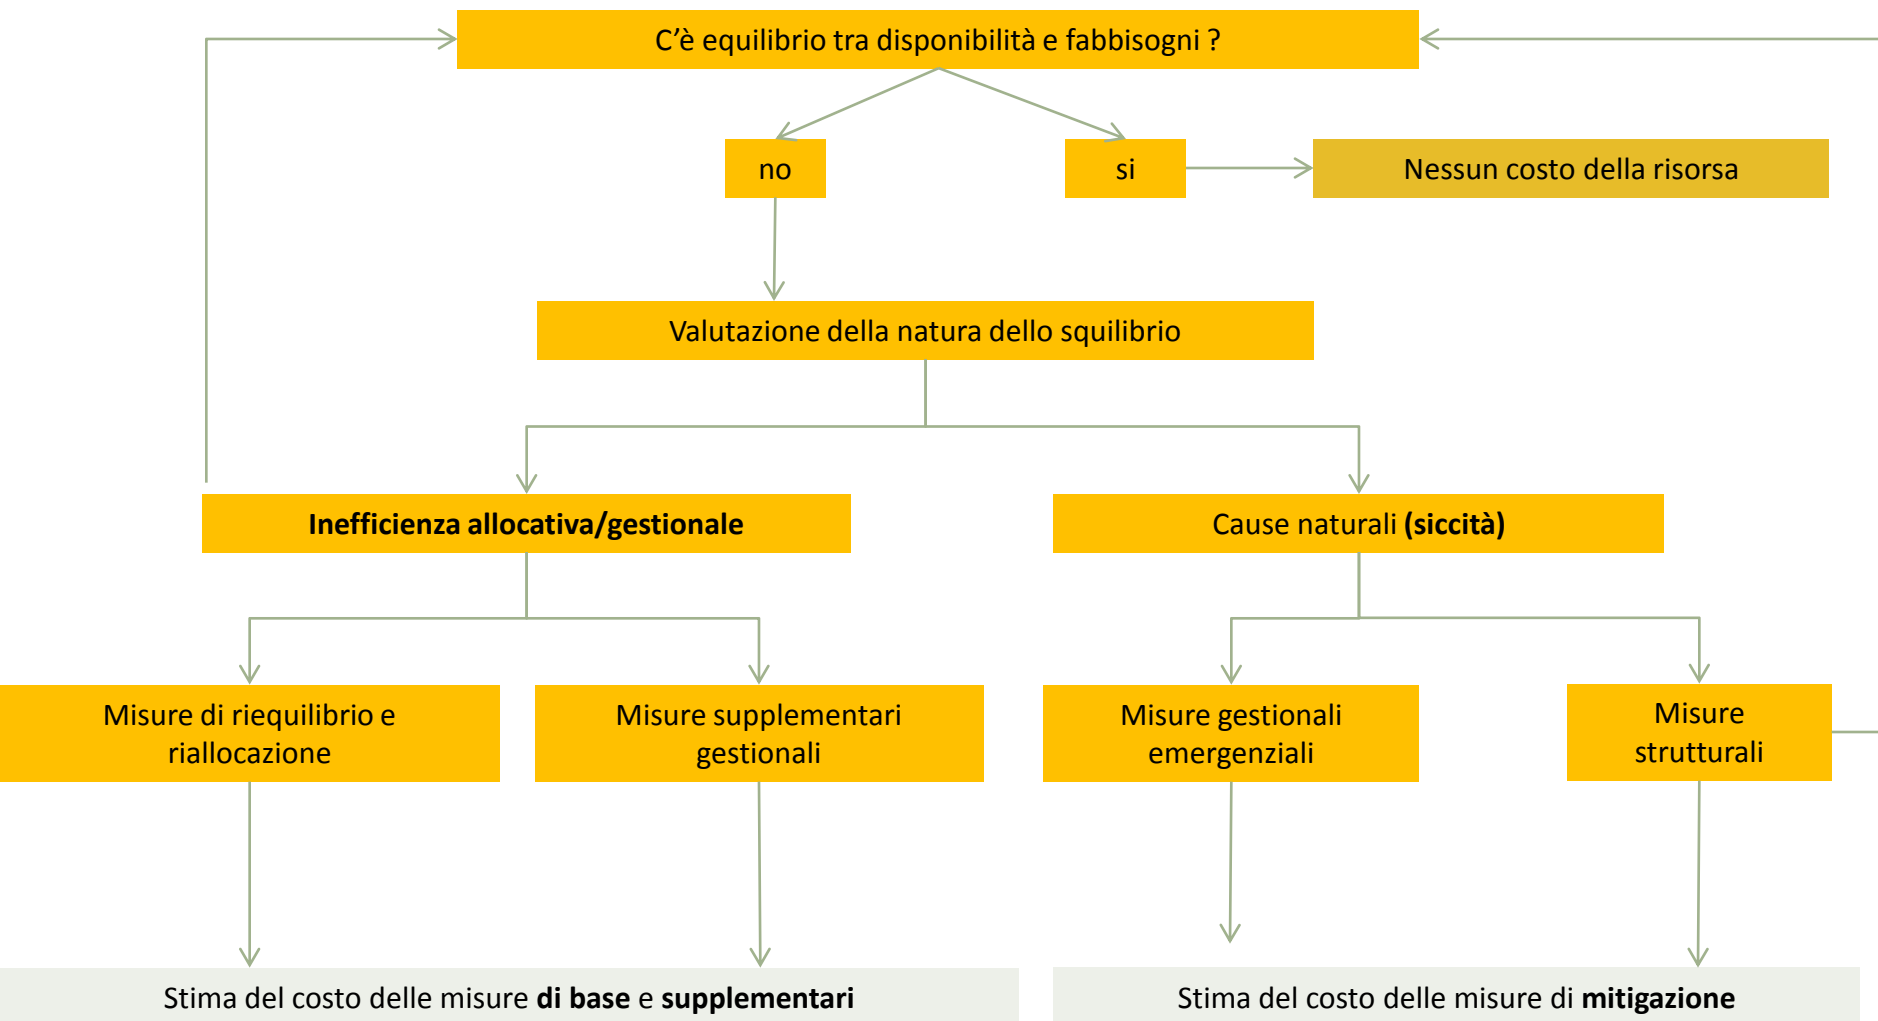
C’è equilibrio tra disponibilità e fabbisogni ?

no

si

Nessun costo della risorsa

Valutazione della natura dello squilibrio

**Inefficienza allocativa/gestionale**

Cause naturali **(siccità)**

Misure di riequilibrio e riallocazione

Misure supplementari gestionali

Misure gestionali emergenziali

Misure strutturali

Stima del costo delle misure **di base** e **supplementari**

Stima del costo delle misure di **mitigazione**